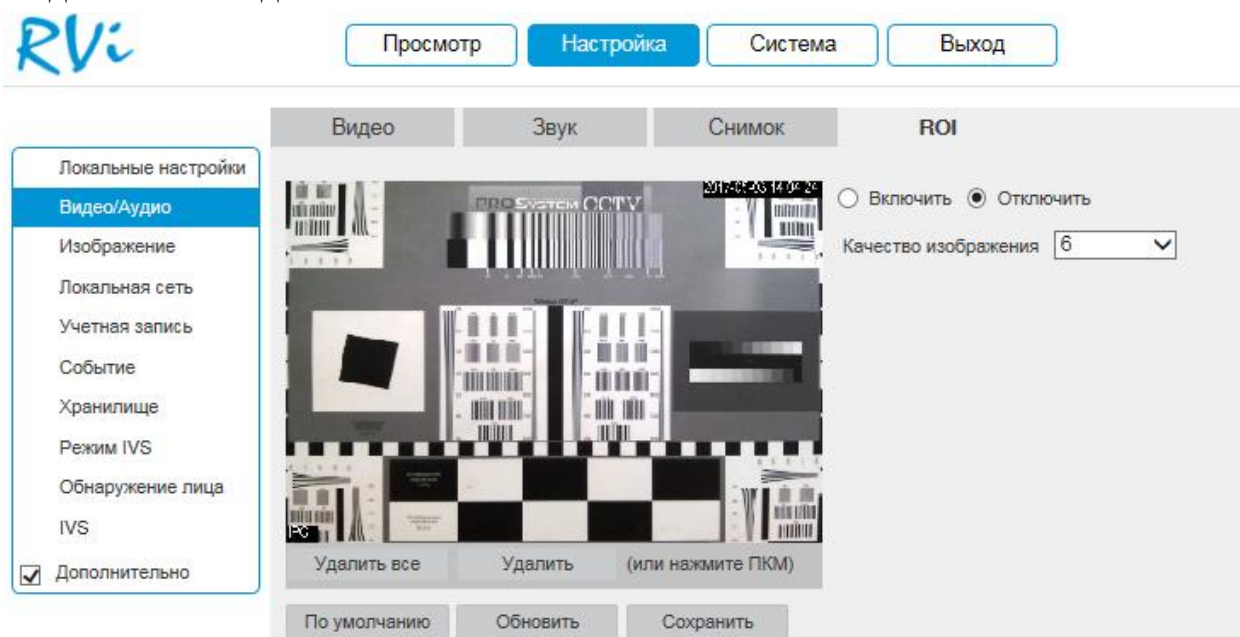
RVi

Просмотр
Настройка
Система
Выход

Видео
Звук
Снимок
ROI

Локальные настройки
Видео/Аудио
Изображение
Локальная сеть
Учетная запись
Событие
Хранилище
Режим IVS
Обнаружение лица
IVS
Дополнительно

PROSystem CCTV
2017-05-23 14:04:24
PC

Включить
Отключить
Качество изображения 6

Удалить все
Удалить
(или нажмите ПКМ)

По умолчанию
Обновить
Сохранить